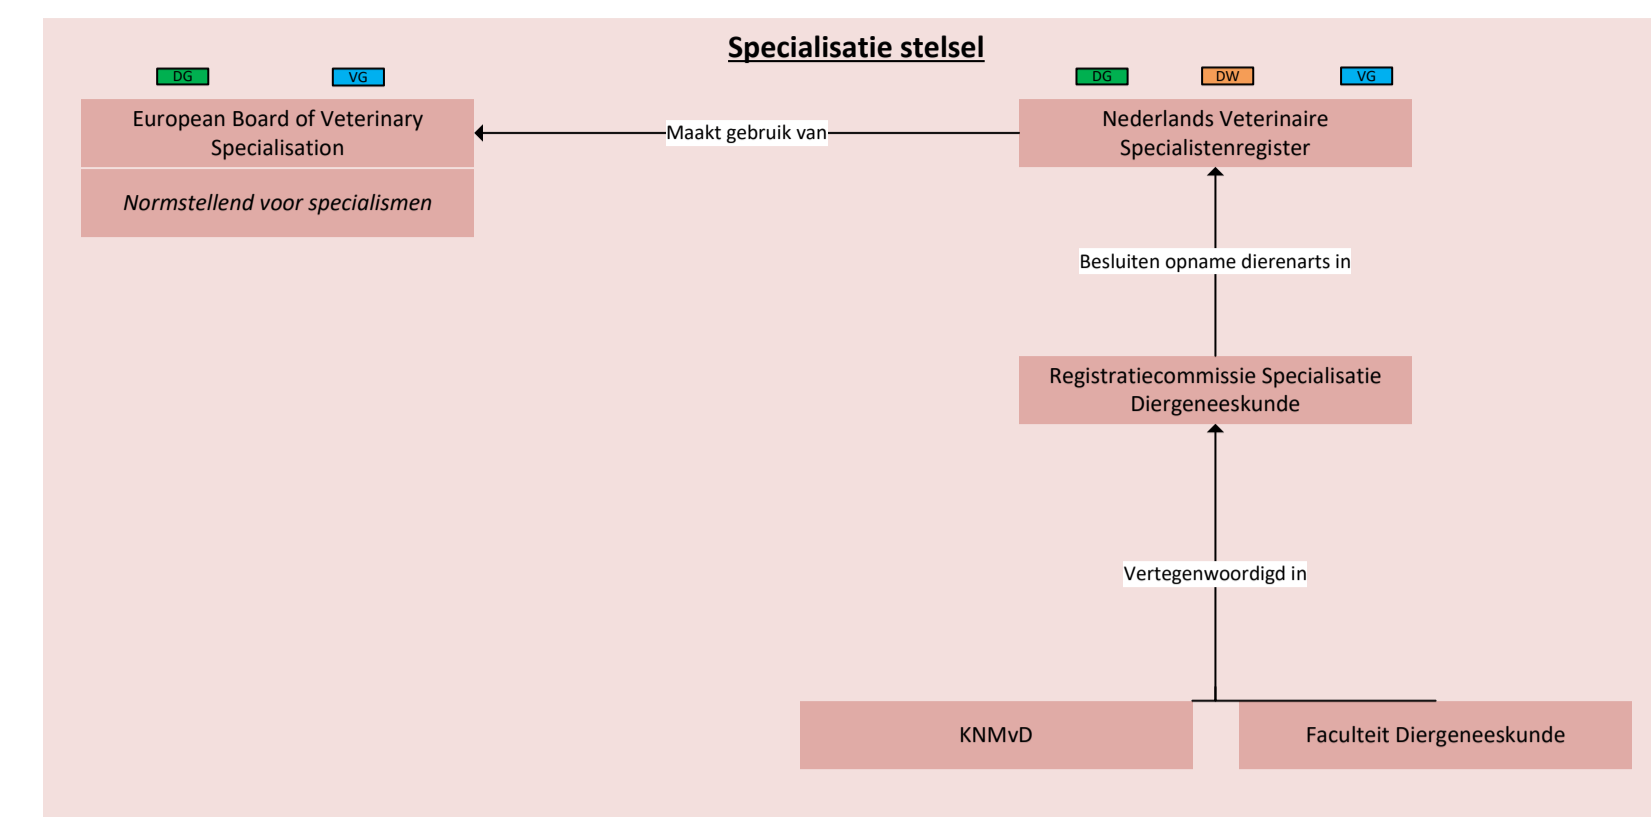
Specialisatie stelsel

DG VG

European Board of Veterinary Specialisation

Normstellend voor specialismen

Maakt gebruik van

DG DW VG

Nederlands Veterinaire Specialistenregister

Besluiten opname dierenarts in

Registratiecommissie Specialisatie Diergeneeskunde

Vertegenwoordigd in

KNMvD

Faculteit Diergeneeskunde